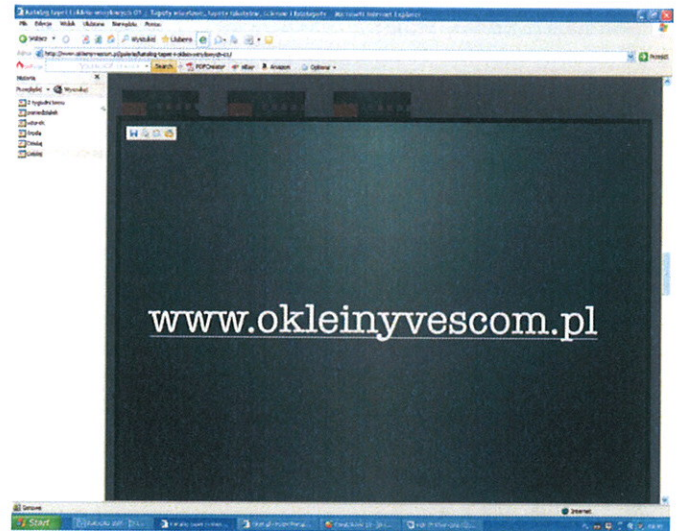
Katalog tapet i okleinowych 07 | Tapety winylowe, tapety tekstylne, okleiny i fototapety - Microsoft Internet Explorer

Plik Edycja Widok Ulubione Narzędzia Pomoc

Wstecz Wyszukaj Ulubione

Adres http://www.okleinyvescom.pl/galeria/katalog-tapet-i-okleinowych-07/

Przejdź

Search PDFCreator eBay Amazon Options

Historia

Przeglądaj Wyszukaj

2 tygodnie temu

poniedziałek

wtorek

środa

Dzisiaj

www.okleinyvescom.pl

Gotowe

Internet

Start